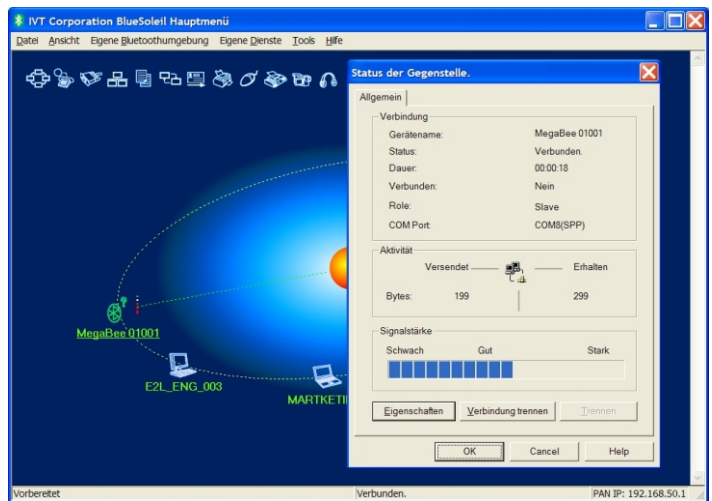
IVT Corporation BlueSoleil Hauptmenü

Datei Ansicht Eigene Bluetoothumgebung Eigene Dienste Tools Hilfe

MegaBee 01001

E2L_ENG_003

MARKTETI

Status der Gegenstelle.

Allgemein

Verbindung

| | |
|---|---|
| Gerätename: | MegaBee 01001 |
| Status: | Verbunden. |
| Dauer: | 00:00:18 |
| Verbunden: | Nein |
| Role: | Slave |
| COM Port: | COM8(SPP) |

Aktivität

Versendet Erhalten

Bytes: 199 299

Signalstärke

Schwach Gut Stark

Eigenschaften Verbindung trennen Trennen

OK Cancel Help

Vorbereitet Verbunden. PAN IP: 192.168.50.1